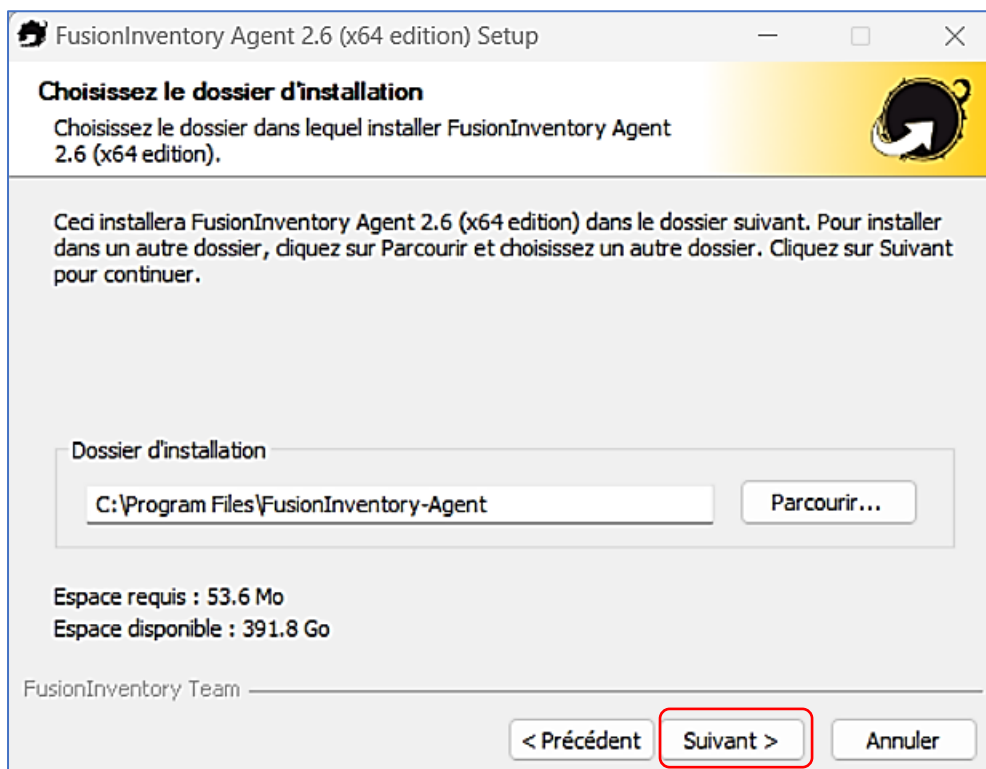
FusionInventory Agent 2.6 (x64 edition) Setup

Choisissez le dossier d'installation

Choisissez le dossier dans lequel installer FusionInventory Agent 2.6 (x64 edition).

Ceci installera FusionInventory Agent 2.6 (x64 edition) dans le dossier suivant. Pour installer dans un autre dossier, cliquez sur Parcourir et choisissez un autre dossier. Cliquez sur Suivant pour continuer.

Dossier d'installation

C:\Program Files\FusionInventory-Agent

Parcourir...

Espace requis : 53.6 Mo

Espace disponible : 391.8 Go

FusionInventory Team

< Précédent

Suivant >

Annuler